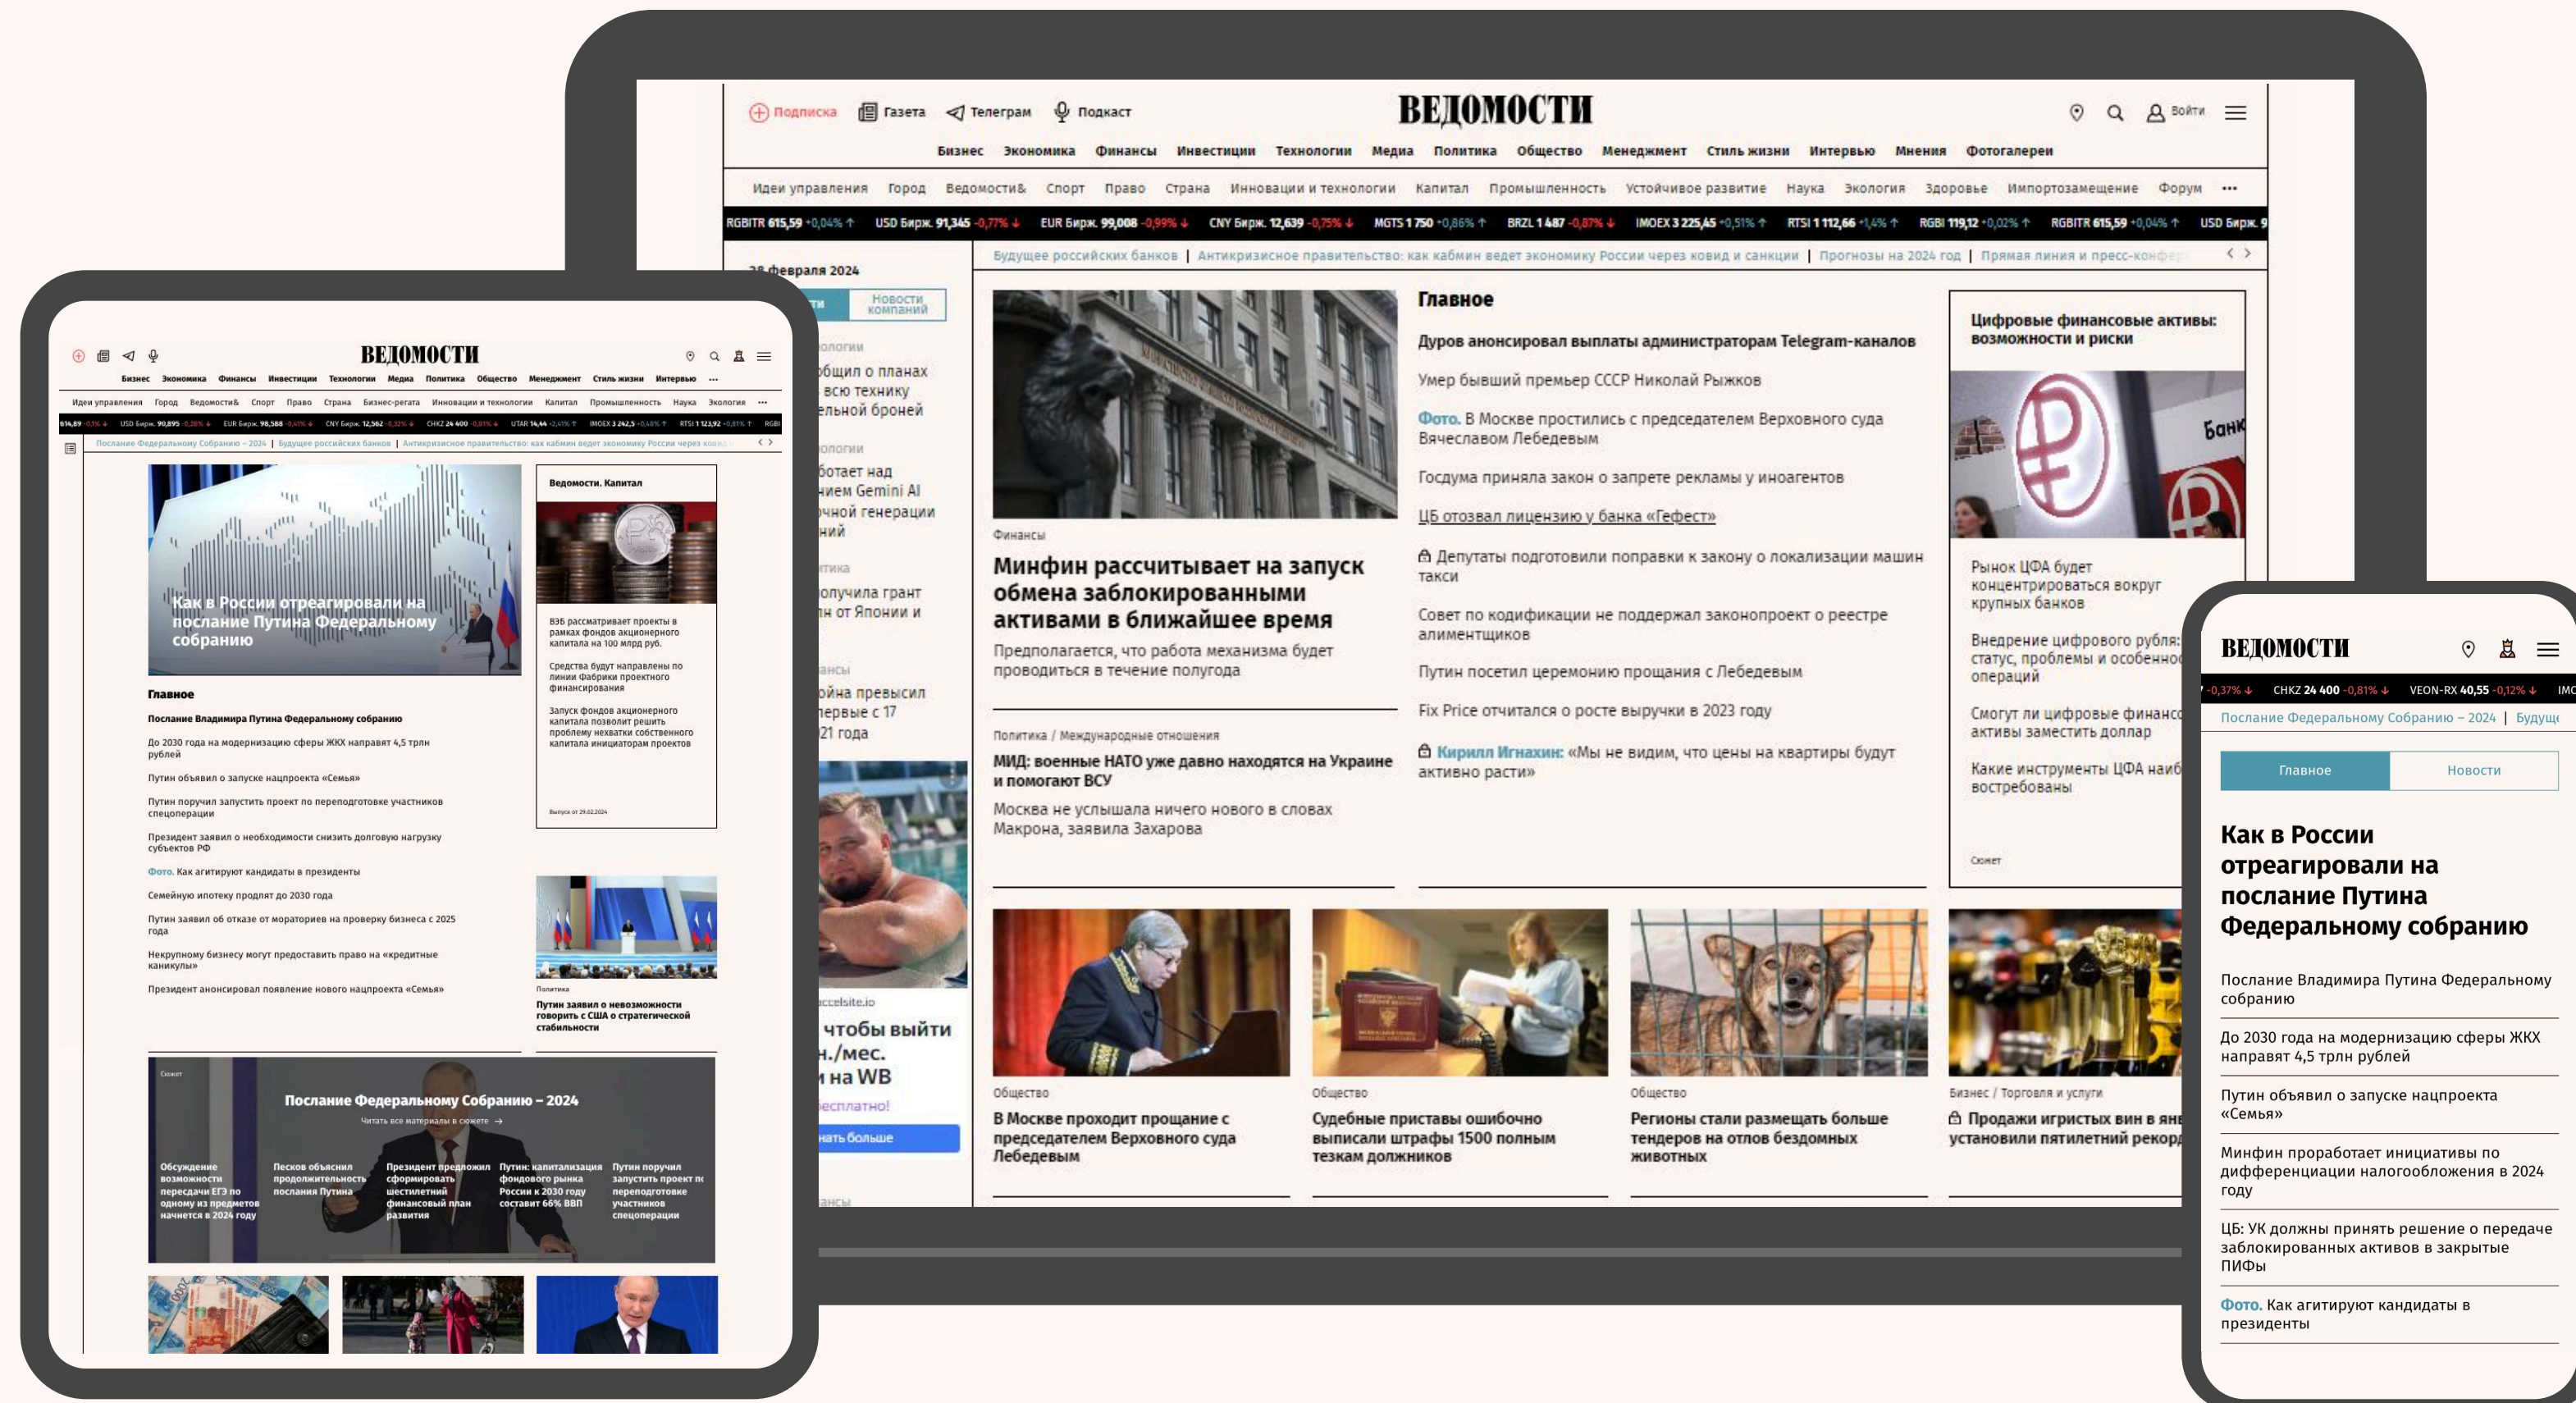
Подписка Газета Телеграм Подкаст
ВЕДОМОСТИ
Войти

Бизнес Экономика Финансы Инвестиции Технологии Медиа Политика Общество Менеджмент Стиль жизни Интервью Мнения Фотогалереи

Идеи управления Город Ведомости& Спорт Право Страна Инновации и технологии Капитал Промышленность Устойчивое развитие Наука Экология Здоровье Импортозамещение Форум ...

RGBITR 615,59 +0,04% ↑ USD Бирж. 91,345 -0,71% ↓ EUR Бирж. 99,008 -0,99% ↓ CNY Бирж. 12,639 -0,75% ↓ MGTS 1 750 +0,86% ↑ BRZL 1 487 -0,87% ↓ IMOEX 3 225,45 +0,51% ↑ RTSI 1 112,66 +1,4% ↑ RGBI 119,12 +0,02% ↑ RGBITR 615,59 +0,04% ↑ USD Бирж. 9

Будущее российских банков | Антикризисное правительство: как кабмин ведет экономику России через ковид и санкции | Прогнозы на 2024 год | Прямая линия и пресс-конфе

28 февраля 2024
Новости компаний

Финансы
Минфин рассчитывает на запуск обмена заблокированными активами в ближайшее время
Предполагается, что работа механизма будет проводиться в течение полугода

Политика / Международные отношения
МИД: военные НАТО уже давно находятся на Украине и помогают ВСУ
Москва не услышала ничего нового в словах Макрона, заявила Захарова

Главное
Дуров анонсировал выплаты администраторам Telegram-каналов
Умер бывший премьер СССР Николай Рыжков
Фото. В Москве простились с председателем Верховного суда Вячеславом Лебедевым
Госдума приняла закон о запрете рекламы у иноагентов
ЦБ отозвал лицензию у банка «Гефест»
Депутаты подготовили поправки к закону о локализации машин такси
Совет по кодификации не поддержал законопроект о реестре алиментщиков
Путин посетил церемонию прощания с Лебедевым
Fix Price отчитался о росте выручки в 2023 году
Кирилл Игнахин: «Мы не видим, что цены на квартиры будут активно расти»

Цифровые финансовые активы: возможности и риски
Рынок ЦФА будет концентрироваться вокруг крупных банков
Внедрение цифрового рубля: статус, проблемы и особенно операций
Смогут ли цифровые финанс активы заменить доллар
Какие инструменты ЦФА наиб востребованы
Сюжет

Общество
В Москве проходит прощание с председателем Верховного суда Лебедевым
Общество
Судебные приставы ошибочно выписали штрафы 1500 полным тезкам должников
Общество
Регионы стали размещать больше тендеров на отлов бездомных животных
Бизнес / Торговля и услуги
Продажи игристых вин в янв установили пятилетний рекорд

ВЕДОМОСТИ
Бизнес Экономика Финансы Инвестиции Технологии Медиа Политика Общество Менеджмент Стиль жизни Интервью ...
Идеи управления Город Ведомости& Спорт Право Страна Бизнес-регата Инновации и технологии Капитал Промышленность Наука Экология ...
Послание Федеральному Собранию – 2024 | Будущее российских банков | Антикризисное правительство: как кабмин ведет экономику России через ковид
Как в России отреагировали на послание Путина Федеральному собранию
Ведомости. Капитал
ВЭБ рассматривает проекты в рамках фондов акционерного капитала на 100 млрд руб.
Средства будут направлены по линии Фабрики проектного финансирования
Запуск фондов акционерного капитала позволит решить проблему нехватки собственного капитала инициаторам проектов
Главное
Послание Владимира Путина Федеральному собранию
До 2030 года на модернизацию сферы ЖКХ направят 4,5 трлн рублей
Путин объявил о запуске нацпроекта «Семья»
Путин поручил запустить проект по переподготовке участников спецоперации
Президент заявил о необходимости снизить долговую нагрузку субъектов РФ
Фото. Как агитируют кандидаты в президенты
Семейную ипотеку продлят до 2030 года
Путин заявил об отказе от мораториев на проверку бизнеса с 2025 года
Некрупному бизнесу могут предоставить право на «кредитные каникулы»
Президент анонсировал появление нового нацпроекта «Семья»
Политика
Путин заявил о невозможности говорить с США о стратегической стабильности
Сюжет
Послание Федеральному Собранию – 2024
Читать все материалы в сюжете →
Обсуждение возможности пересдачи ЕГЭ по одному из предметов начнется в 2024 году
Песков объяснил продолжительность послания Путина
Президент предложил сформировать шестилетний финансовый план развития
Путин: капитализация фондового рынка России к 2030 году составит 66% ВВП
Путин поручил запустить проект по переподготовке участников спецоперации

ВЕДОМОСТИ
CHKZ 24 400 -0,81% ↓ VEON-RX 40,55 -0,12% ↓
Послание Федеральному Собранию – 2024 | Будущ
Главное Новости
Как в России отреагировали на послание Путина Федеральному собранию
Послание Владимира Путина Федеральному собранию
До 2030 года на модернизацию сферы ЖКХ направят 4,5 трлн рублей
Путин объявил о запуске нацпроекта «Семья»
Минфин проработает инициативы по дифференциации налогообложения в 2024 году
ЦБ: УК должны принять решение о передаче заблокированных активов в закрытые ПИФы
Фото. Как агитируют кандидаты в президенты